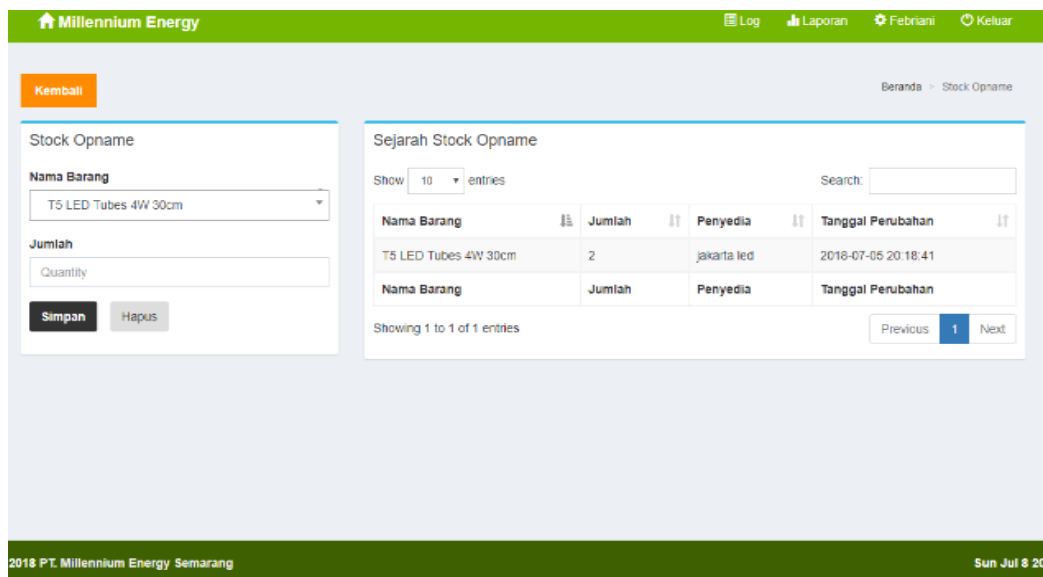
Millennium Energy

Log Laporan Febriani Keluar

Kembali

Beranda > Stock Opname

Stock Opname

Nama Barang

T5 LED Tubes 4W 30cm

Jumlah

Quantity

Simpan Hapus

Sejarah Stock Opname

Show 10 entries

Search:

| Nama Barang | Jumlah | Penyedia | Tanggal Perubahan |
|---|---|---|---|
| T5 LED Tubes 4W 30cm | 2 | jakarta led | 2018-07-05 20:18:41 |
| Nama Barang | Jumlah | Penyedia | Tanggal Perubahan |

Showing 1 to 1 of 1 entries

Previous 1 Next

2018 PT. Millennium Energy Semarang

Sun Jul 8 20